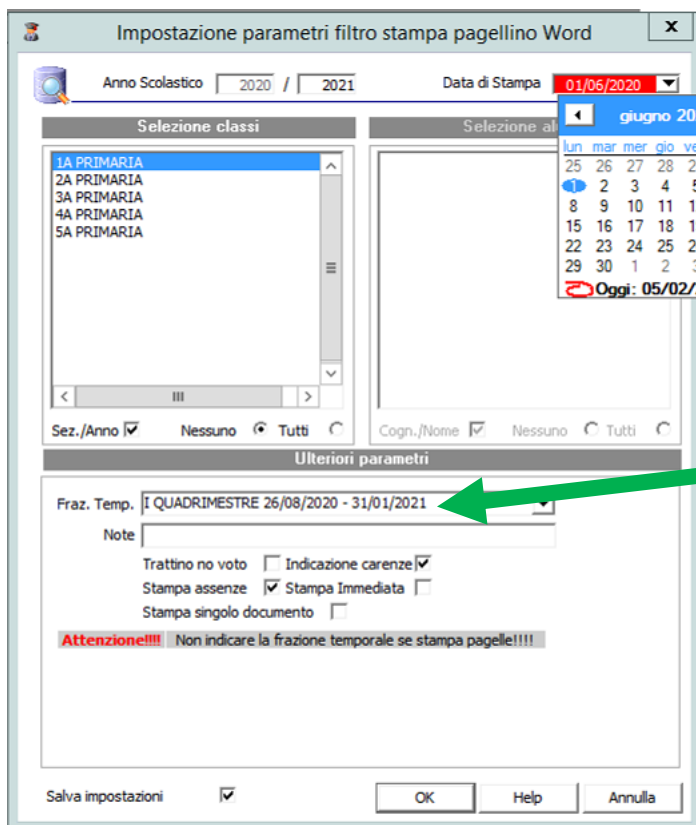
Impostazione parametri filtro stampa pagellino Word

Anno Scolastico 2020 / 2021

Data di Stampa 01/06/2020

giugno 20

| lun | mar | mer | gio | ve |
|---|---|---|---|---|
| 25 | 26 | 27 | 28 | 2 |
| 1 | 2 | 3 | 4 | 5 |
| 8 | 9 | 10 | 11 | 1 |
| 15 | 16 | 17 | 18 | 1 |
| 22 | 23 | 24 | 25 | 2 |
| 29 | 30 | 1 | 2 | 3 |

Oggi: 05/02/

Selezione classi

1A PRIMARIA
2A PRIMARIA
3A PRIMARIA
4A PRIMARIA
5A PRIMARIA

Sez./Anno Nessuno Tutti

Selezione al

Cogn./Nome Nessuno Tutti

Ulteriori parametri

Fraz. Temp. I QUADRIMESTRE 26/08/2020 - 31/01/2021

Note

Trattino no voto Indicazione carenze

Stampa assenze Stampa Immediata

Stampa singolo documento

Attenzione!!!! Non indicare la frazione temporale se stampa pagelle!!!!

Salva impostazioni

OK Help Annulla